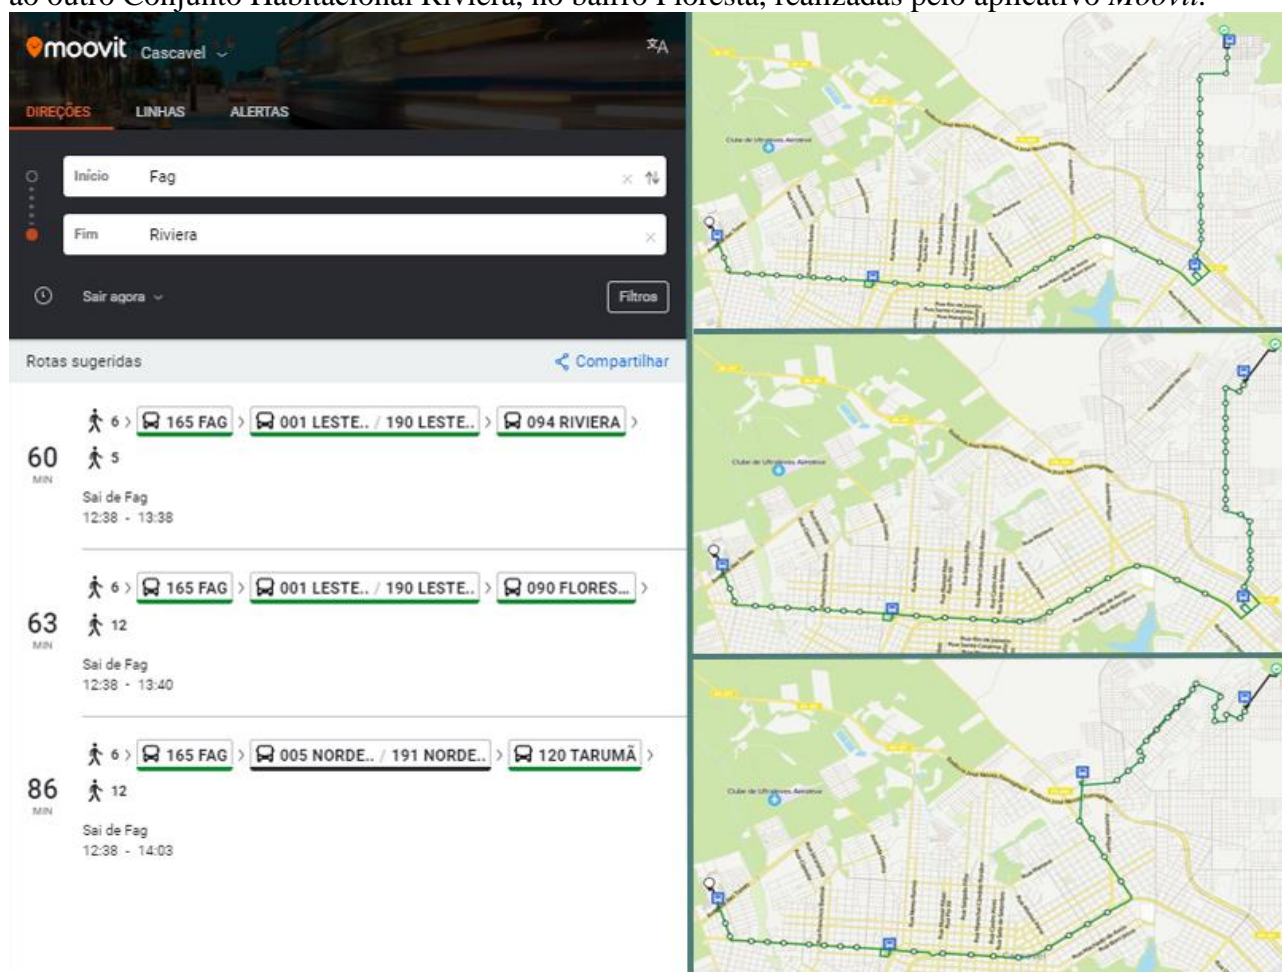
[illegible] Conjunto Habitacional Riviera, no bairro Floresta, realizadas pelo aplicativo *Moovit*.

moovit Cascavel

DIREÇÕES LINHAS ALERTAS

Início Fag

Fim Riviera

Sair agora

Filtros

Rotas sugeridas

Compartilhar

6 165 FAG 001 LESTE.. / 190 LESTE.. 094 RIVIERA
60 MIN
5
Sai de Fag
12:38 - 13:38

6 165 FAG 001 LESTE.. / 190 LESTE.. 090 FLORES...
63 MIN
12
Sai de Fag
12:38 - 13:40

6 165 FAG 005 NORDE.. / 191 NORDE.. 120 TARUMÃ
86 MIN
12
Sai de Fag
12:38 - 14:03

Clube de Ultraleves Aeroleve

Clube de Ultraleves Aeroleve

Clube de Ultraleves Aeroleve